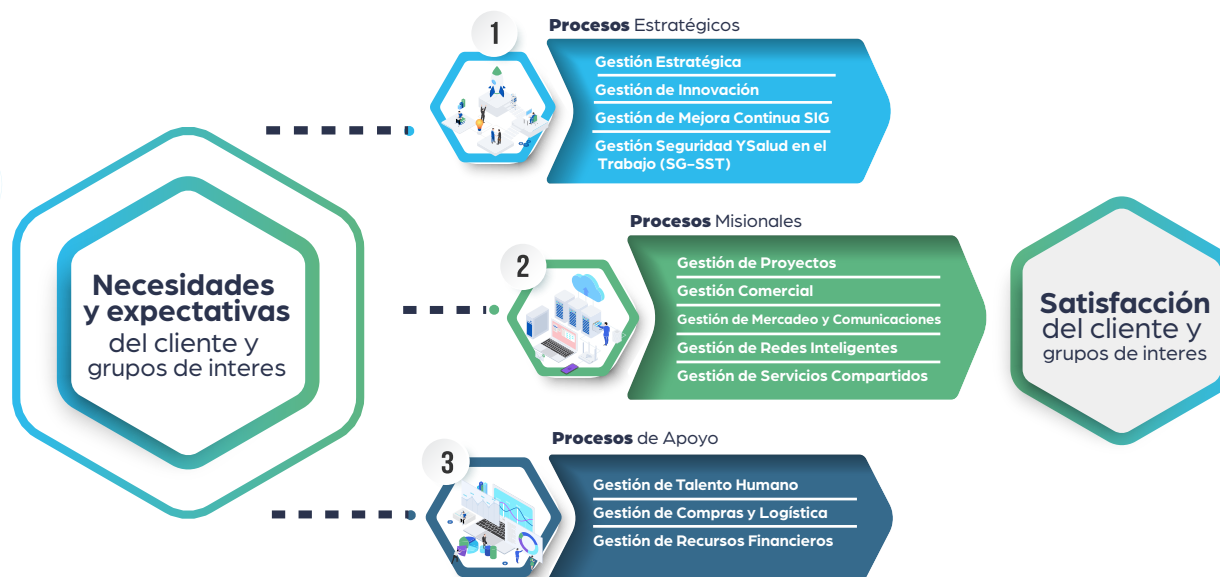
Necesidades y expectativas del cliente y grupos de interes

1

Procesos Estratégicos

Gestión Estratégica

Gestión de Innovación

Gestión de Mejora Continua SIG

Gestión Seguridad YSalud en el Trabajo (SG-SST)

2

Procesos Misionales

Gestión de Proyectos

Gestión Comercial

Gestión de Mercadeo y Comunicaciones

Gestión de Redes Inteligentes

Gestión de Servicios Compartidos

3

Procesos de Apoyo

Gestión de Talento Humano

Gestión de Compras y Logística

Gestión de Recursos Financieros

Satisfacción del cliente y grupos de interes